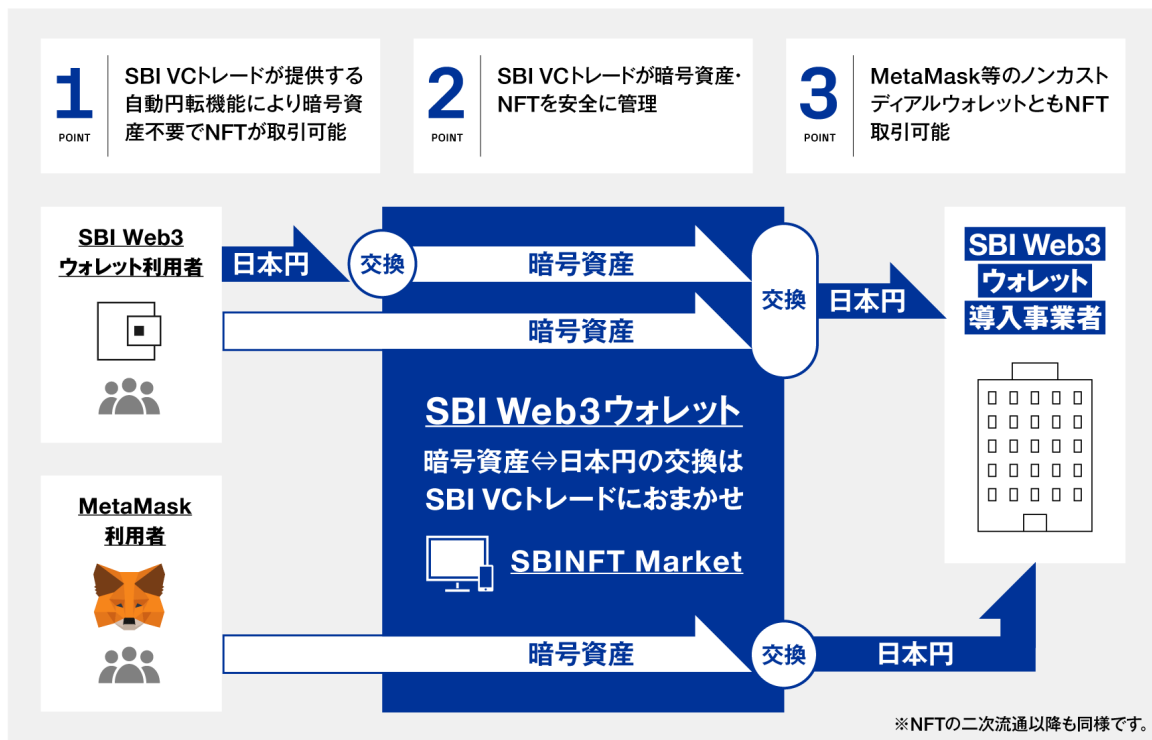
1
POINT
SBI VCトレードが提供する自動円転機能により暗号資産不要でNFTが取引可能

2
POINT
SBI VCトレードが暗号資産・NFTを安全に管理

3
POINT
MetaMask等のノンカストディアルウォレットともNFT取引可能

SBI Web3
ウォレット利用者

日本円
交換
暗号資産
暗号資産
交換
日本円

SBI Web3
ウォレット
導入事業者

SBI Web3ウォレット
暗号資産⇔日本円の交換は
SBI VCトレードにおまかせ
SBINFT Market

MetaMask
利用者

暗号資産
交換
日本円

※NFTの二次流通以降も同様です。